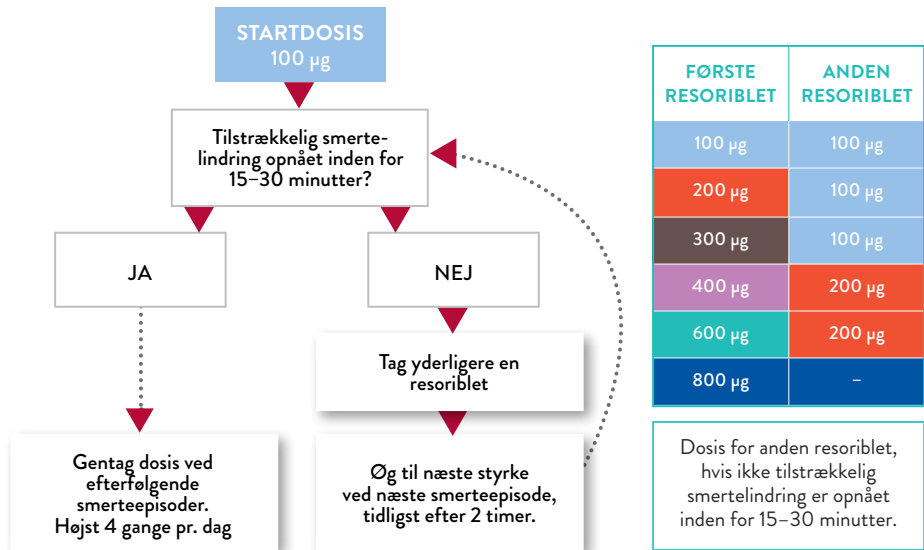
STARTDOSIS
100 µg

Tilstrækkelig smertelindring opnået inden for 15–30 minutter?

JA

NEJ

Tag yderligere en resoriblet

Gentag dosis ved efterfølgende smerteepisoder. Højst 4 gange pr. dag

Øg til næste styrke ved næste smerteepisode, tidligst efter 2 timer.

| FØRSTE RESORIBLET | ANDEN RESORIBLET |
|---|---|
| 100 µg | 100 µg |
| 200 µg | 100 µg |
| 300 µg | 100 µg |
| 400 µg | 200 µg |
| 600 µg | 200 µg |
| 800 µg | – |

Dosis for anden resoriblet, hvis ikke tilstrækkelig smertelindring er opnået inden for 15–30 minutter.